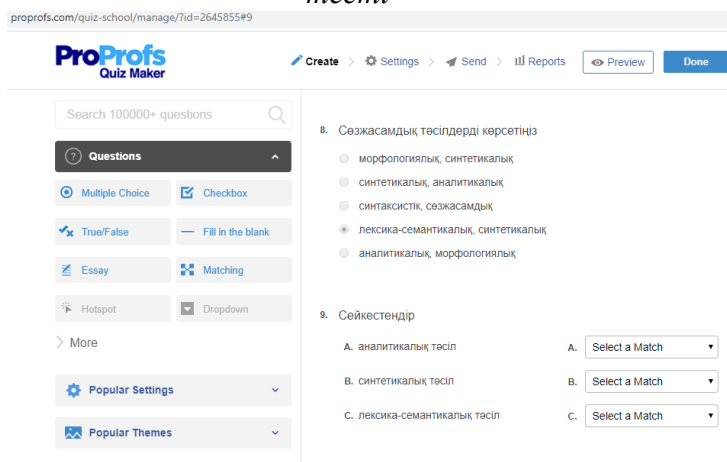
proprofs.com/quiz-school/manage/?id=2645855#9

ProProfs Quiz Maker

Create > Settings > Send > Reports Preview Done

Search 100000+ questions

Questions

Multiple Choice
Checkbox
True/False
Fill in the blank
Essay
Matching
Hotspot
Dropdown

More

Popular Settings

Popular Themes

8. Сөзжасамдық тәсілдерді көрсетіңіз

морфологиялық, синтетикалық
синтетикалық, аналитикалық
синтаксистік, сөзжасамдық
лексика-семантикалық, синтетикалық
аналитикалық, морфологиялық

9. Сейкестендір

A. аналитикалық тәсіл A. Select a Match
B. синтетикалық тәсіл B. Select a Match
C. лексика-семантикалық тәсіл C. Select a Match